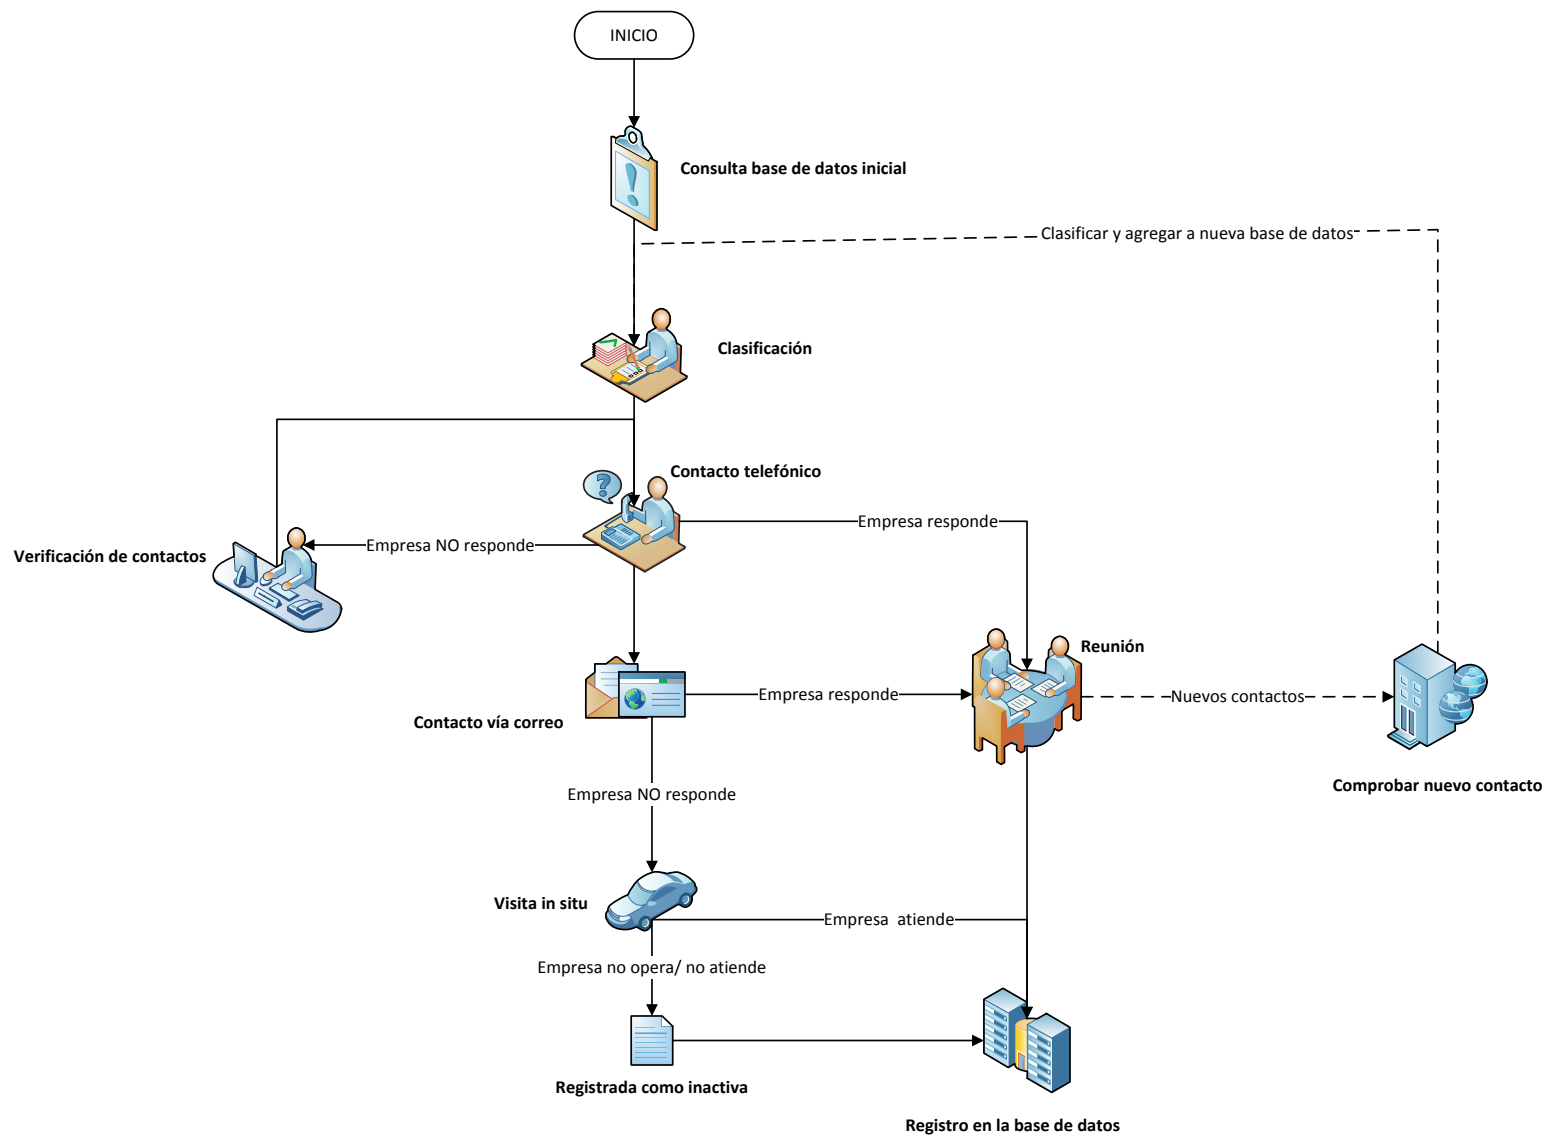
INICIO

Consulta base de datos inicial

Clasificar y agregar a nueva base de datos

Clasificación

Contacto telefónico

Verificación de contactos

Empresa NO responde

Empresa responde

Reunión

Contacto vía correo

Empresa responde

Nuevos contactos

Comprobar nuevo contacto

Empresa NO responde

Visita in situ

Empresa atiende

Empresa no opera/ no atiende

Registrada como inactiva

Registro en la base de datos